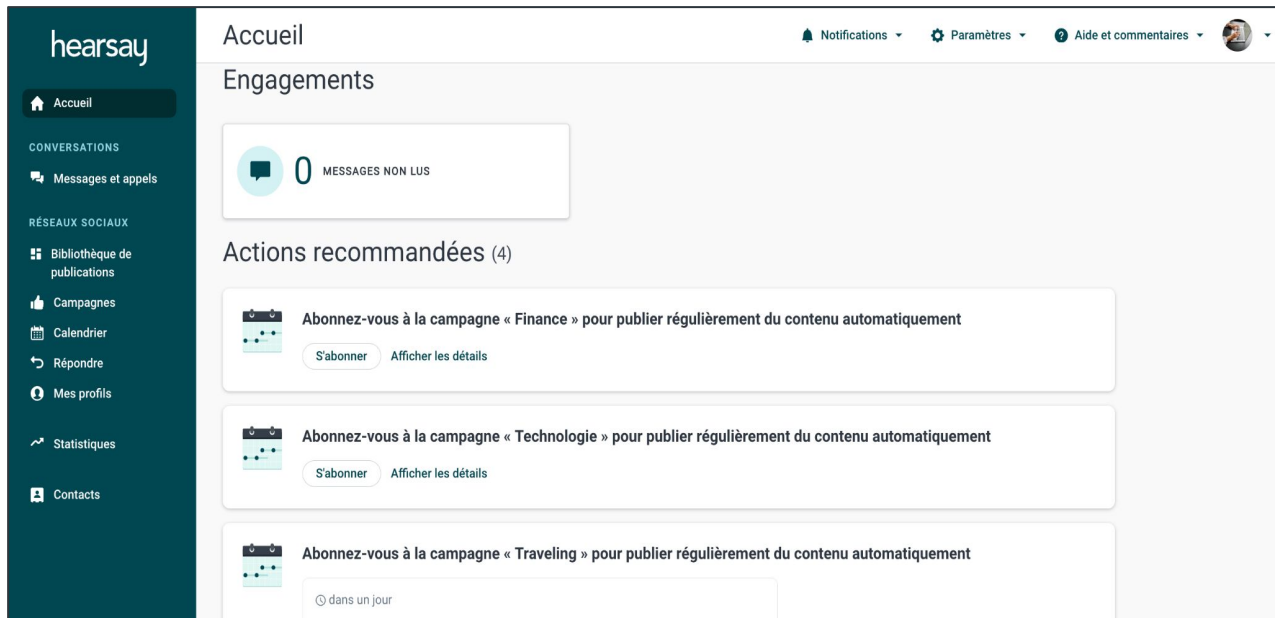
hearsay

Accueil

CONVERSATIONS

Messages et appels

RÉSEAUX SOCIAUX

Bibliothèque de publications

Campagnes

Calendrier

Répondre

Mes profils

Statistiques

Contacts

Accueil

Notifications

Paramètres

Aide et commentaires

Engagements

0 MESSAGES NON LUS

Actions recommandées (4)

Abonnez-vous à la campagne « Finance » pour publier régulièrement du contenu automatiquement

S'abonner Afficher les détails

Abonnez-vous à la campagne « Technologie » pour publier régulièrement du contenu automatiquement

S'abonner Afficher les détails

Abonnez-vous à la campagne « Traveling » pour publier régulièrement du contenu automatiquement

dans un jour